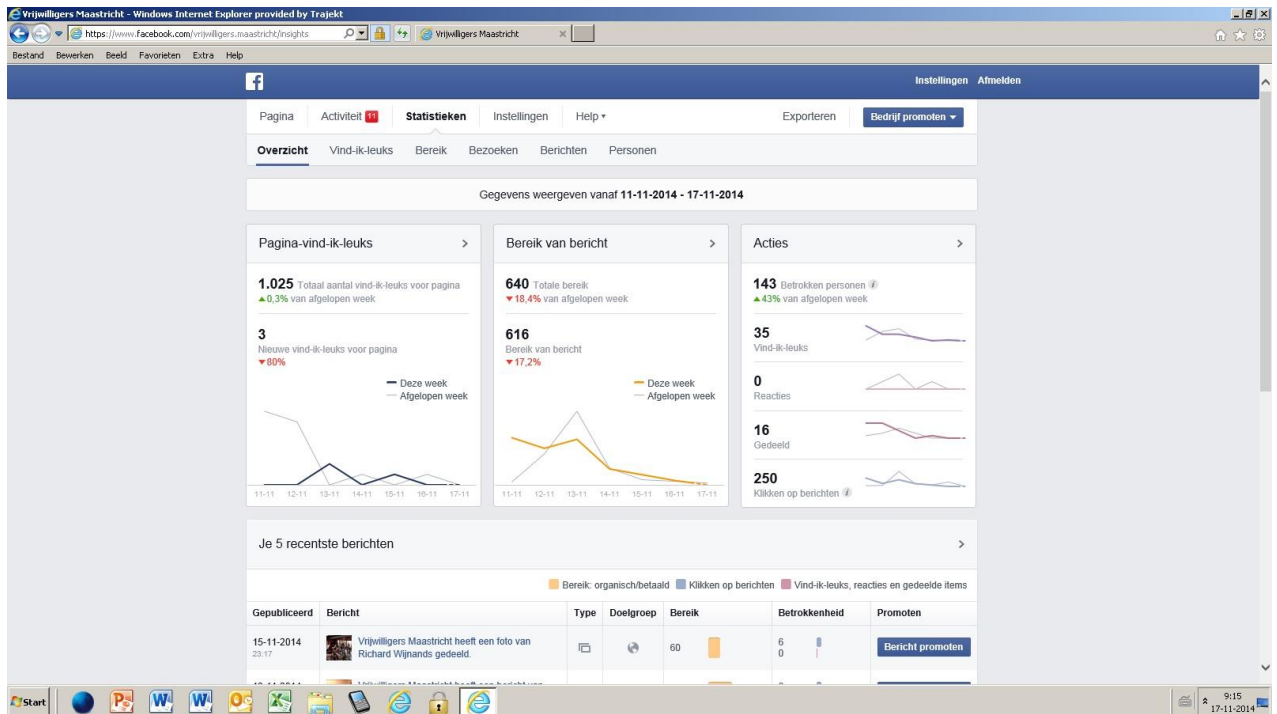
Vrijwilligers Maastricht - Windows Internet Explorer provided by Trajekt

https://www.facebook.com/vrijwilligers.maastricht/insights

Vrijwilligers Maastricht

Bestand Bewerken Beeld Favorieten Extra Help

Instellingen Afmelden

Pagina Activiteit 11 Statistieken Instellingen Help Exporteren Bedrijf promoten

Overzicht Vind-ik-leuks Bereik Bezoeken Berichten Personen

Gegevens weergeven vanaf 11-11-2014 - 17-11-2014

Pagina-vind-ik-leuks

1.025 Totaal aantal vind-ik-leuks voor pagina
▲0,3% van afgelopen week

3
Nieuwe vind-ik-leuks voor pagina
▼80%

Deze week
Afgelopen week

11-11 12-11 13-11 14-11 15-11 16-11 17-11

Bereik van bericht

640 Totale bereik
▼18,4% van afgelopen week

616
Bereik van bericht
▼17,2%

Deze week
Afgelopen week

11-11 12-11 13-11 14-11 15-11 16-11 17-11

Acties

143 Betrokken personen
▲43% van afgelopen week

35
Vind-ik-leuks

0
Reacties

16
Gedeeld

250
Klikken op berichten

Je 5 recentste berichten

Bereik: organisch/betaald Klikken op berichten Vind-ik-leuks, reacties en gedeelde items

| Gepubliceerd | Bericht | Type | Doelgroep | Bereik | Betrokkenheid | Promoten |
|---|---|---|---|---|---|---|
| 15-11-2014 23:17 | Vrijwilligers Maastricht heeft een foto van Richard Wijnands gedeeld. | | | 60 | 6 0 | Bericht promoten |

Start

9:15
17-11-2014